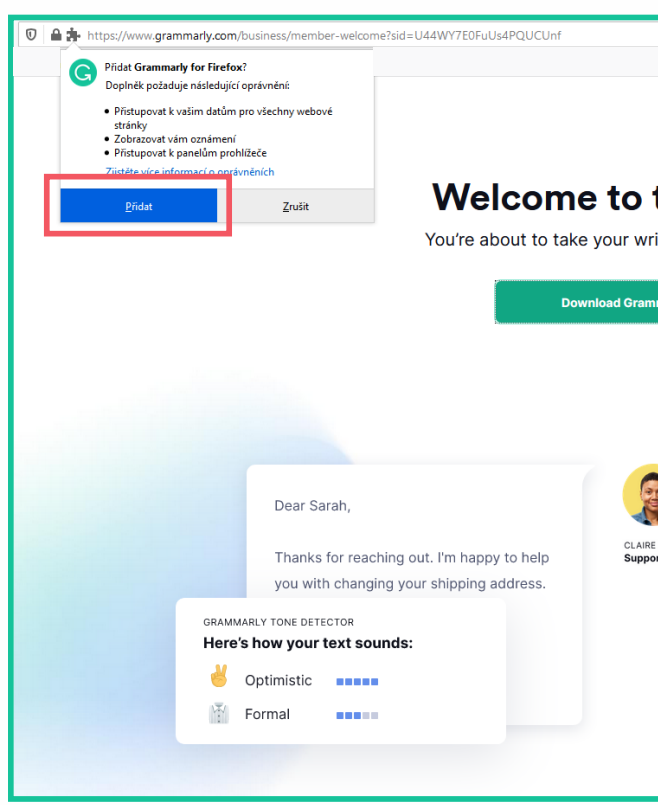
https://www.grammarly.com/business/member-welcome?sid=U44WY7E0FuUs4PQUCUnf

Přidat **Grammarly for Firefox**?

Doplněk požaduje následující oprávnění:

• Přistupovat k vašim datům pro všechny webové stránky
• Zobrazovat vám oznámení
• Přistupovat k panelům prohlížeče

Zjistěte více informací o oprávněních

Přidat

Zrušit

Welcome to t

You're about to take your wri

Download Gramm

Dear Sarah,

Thanks for reaching out. I'm happy to help you with changing your shipping address.

CLAIRE

Suppor

GRAMMARLY TONE DETECTOR

Here's how your text sounds:

Optimistic

Formal